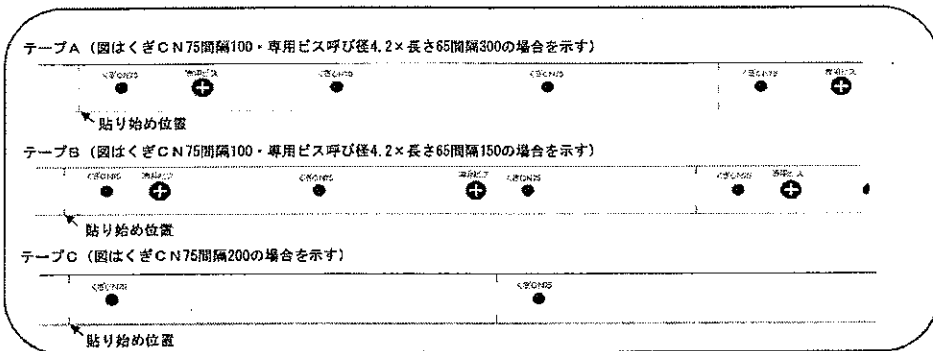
テープA（図はくぎＣＮ75間隔100・専用ビス呼び径4.2×長さ65間隔300の場合を示す）

くぎCN75 専用ビス くぎCN75 くぎCN75 くぎCN75 専用ビス

貼り始め位置

テープB（図はくぎＣＮ75間隔100・専用ビス呼び径4.2×長さ65間隔150の場合を示す）

くぎCN75 専用ビス くぎCN75 専用ビス くぎCN75 くぎCN75 専用ビス

貼り始め位置

テープC（図はくぎＣＮ75間隔200の場合を示す）

くぎCN75 くぎCN75

貼り始め位置